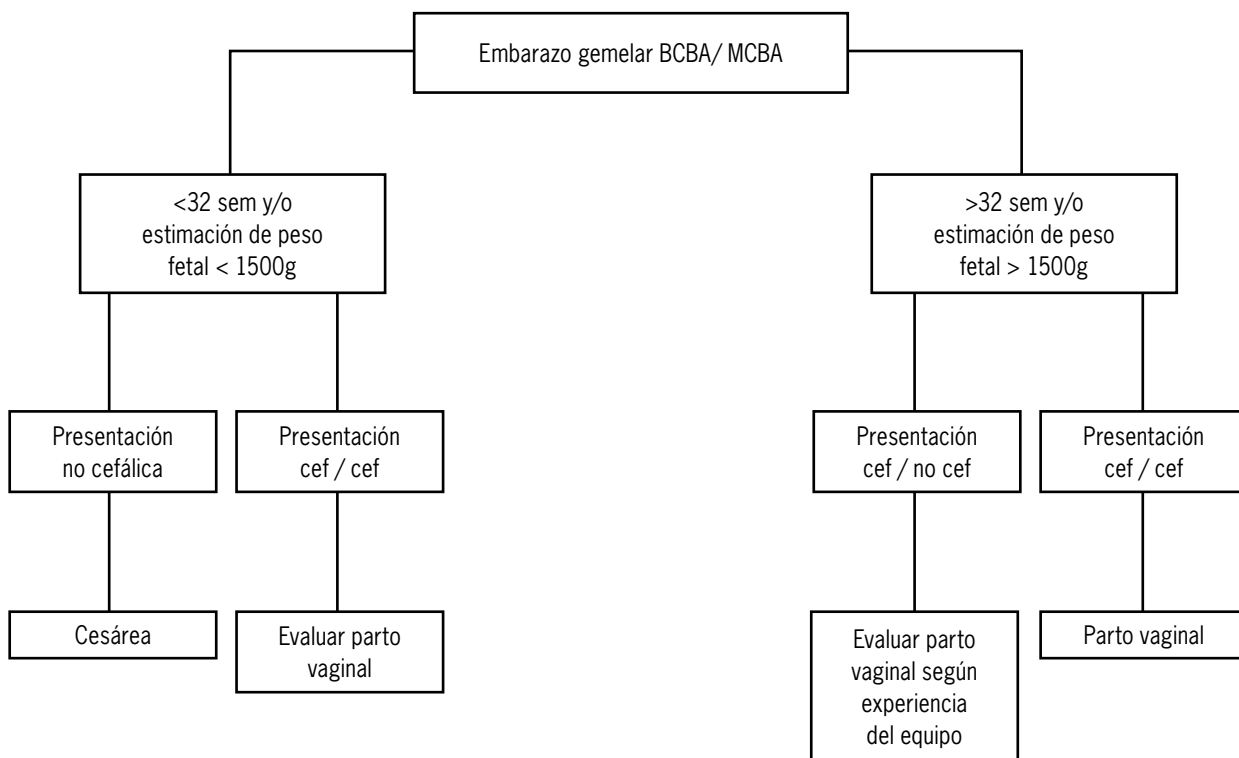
Embarazo gemelar BCBA/ MCBA

<32 sem y/o estimación de peso fetal < 1500g

>32 sem y/o estimación de peso fetal > 1500g

Presentación no cefálica

Presentación cef / cef

Presentación cef / no cef

Presentación cef / cef

Cesárea

Evaluar parto vaginal

Evaluar parto vaginal según experiencia del equipo

Parto vaginal